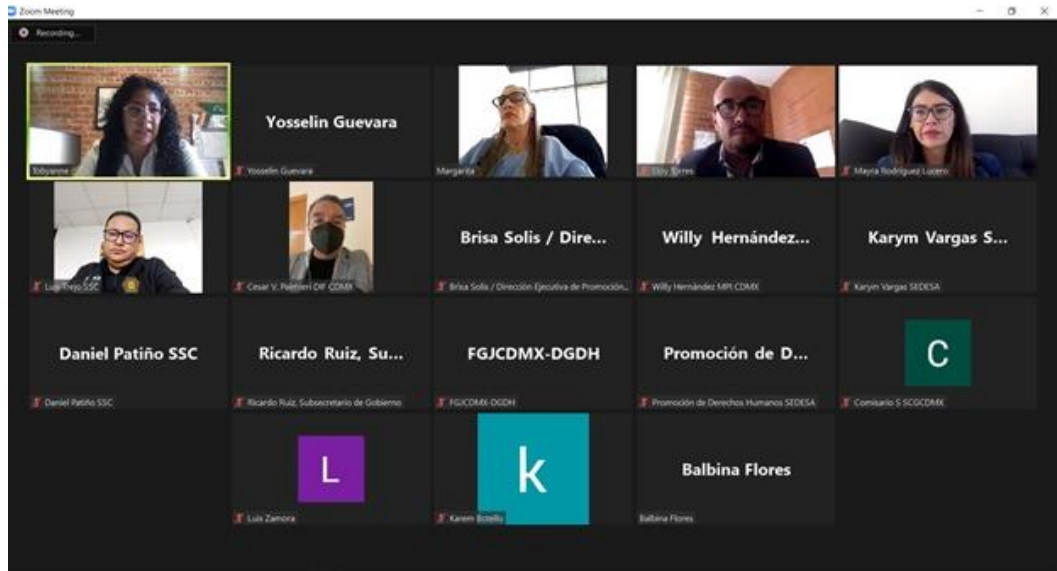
Zoom Meeting

Recording...

Jobyanne

Yosselin Guevara

Yosselin Guevara

Margarita

Eloy Torres

Mayra Rodriguez Lucero

Luis Trejo SSC

Cesar V. Palmieri DIF CDMX

Brisa Solis / Dire...

Brisa Solis / Dirección Ejecutiva de Promoción...

Willy Hernández...

Willy Hernández MPI CDMX

Karym Vargas S...

Karym Vargas SEDESA

Daniel Patiño SSC

Daniel Patiño SSC

Ricardo Ruiz, Su...

Ricardo Ruiz, Subsecretario de Gobierno

FGJCDMX-DGDH

FGJCDMX-DGDH

Promoción de D...

Promoción de Derechos Humanos SEDESA

C

Comisario S SCGCDMX

L

Luis Zamora

k

Karem Botello

Balbina Flores

Balbina Flores